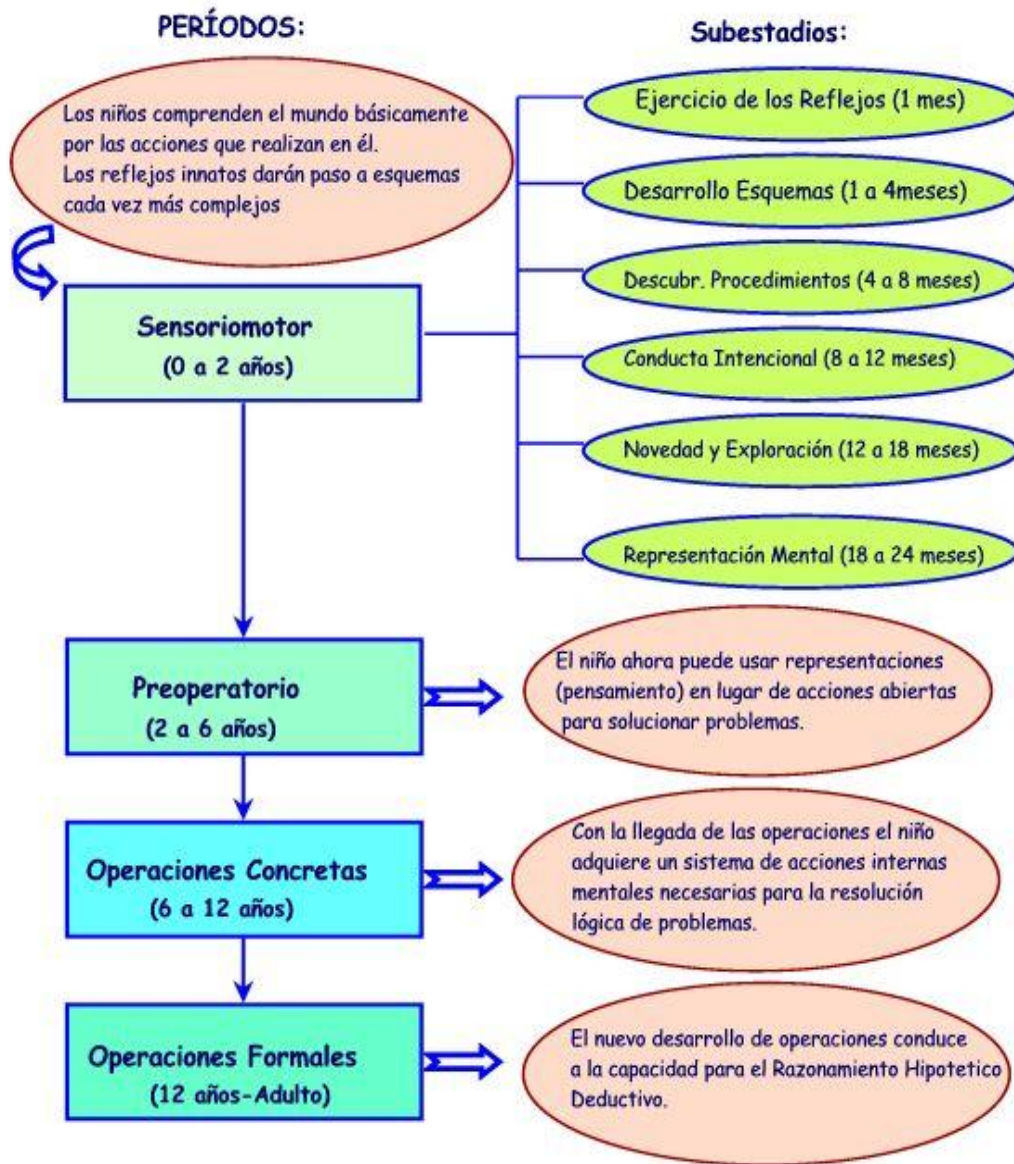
PERÍODOS:

Subestadios:

Los niños comprenden el mundo básicamente por las acciones que realizan en él.
Los reflejos innatos darán paso a esquemas cada vez más complejos

Sensoriomotor
(0 a 2 años)

Ejercicio de los Reflejos (1 mes)

Desarrollo Esquemas (1 a 4meses)

Descubr. Procedimientos (4 a 8 meses)

Conducta Intencional (8 a 12 meses)

Novedad y Exploración (12 a 18 meses)

Representación Mental (18 a 24 meses)

Preoperatorio
(2 a 6 años)

El niño ahora puede usar representaciones (pensamiento) en lugar de acciones abiertas para solucionar problemas.

Operaciones Concretas
(6 a 12 años)

Con la llegada de las operaciones el niño adquiere un sistema de acciones internas mentales necesarias para la resolución lógica de problemas.

Operaciones Formales
(12 años-Adulto)

El nuevo desarrollo de operaciones conduce a la capacidad para el Razonamiento Hipotetico Deductivo.